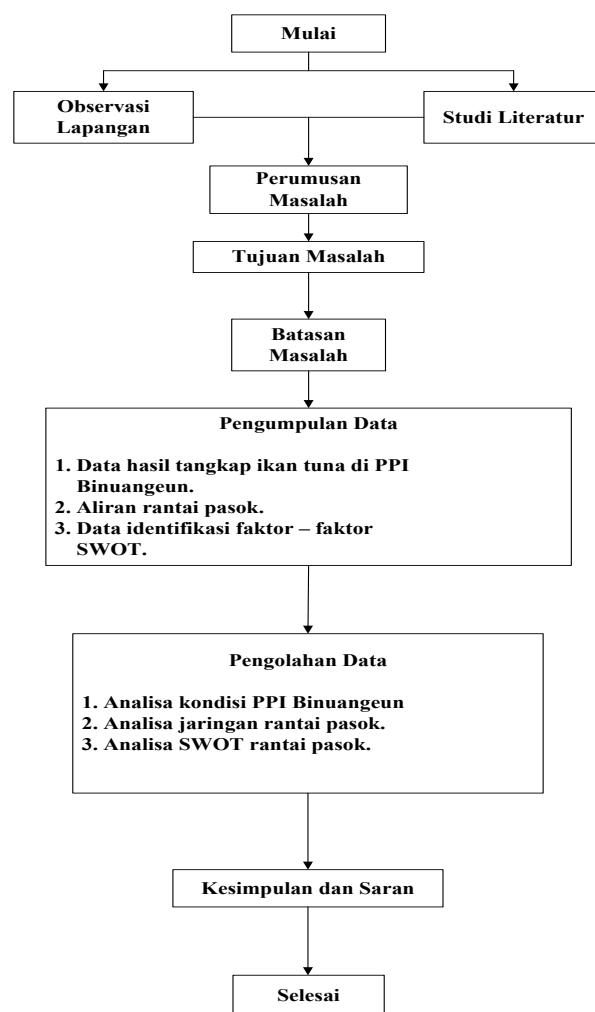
Mulai

Observasi Lapangan

Studi Literatur

Perumusan Masalah

Tujuan Masalah

Batasan Masalah

Pengumpulan Data

1. Data hasil tangkap ikan tuna di PPI Binuangeun.
2. Aliran rantai pasok.
3. Data identifikasi faktor – faktor SWOT.

Pengolahan Data

1. Analisa kondisi PPI Binuangeun
2. Analisa jaringan rantai pasok.
3. Analisa SWOT rantai pasok.

Kesimpulan dan Saran

Selesai